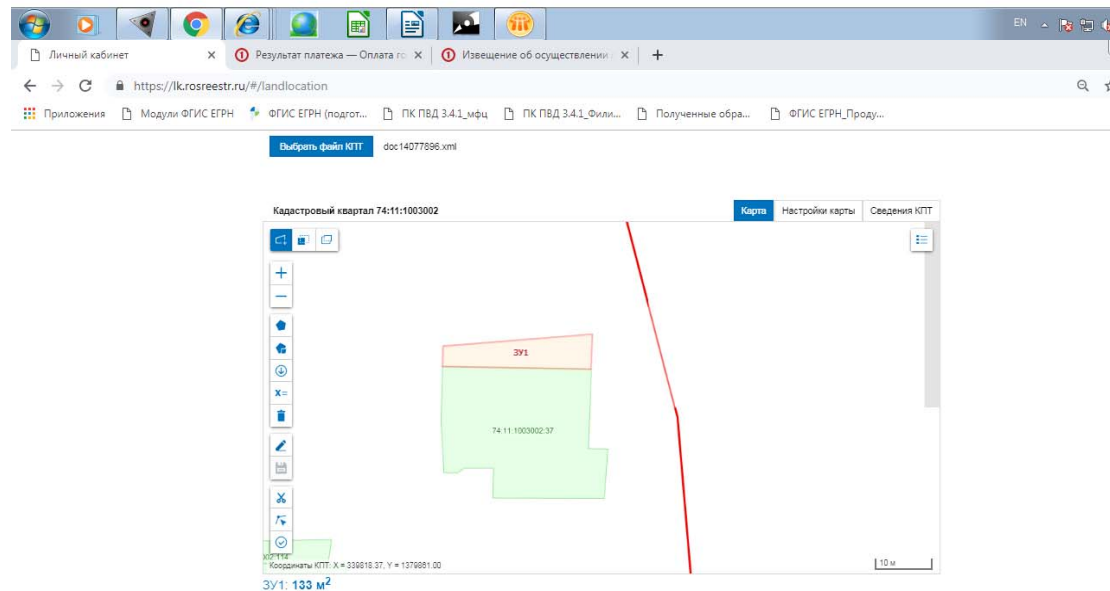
EN

Личный кабинет ×
Результат платежа — Оплата го ×
Извещение об осуществлении ×
+

https://lk.rosreestr.ru/#/landlocation

Приложения
Модули ФГИС ЕГРН
ФГИС ЕГРН (подгот...
ПК ПВД 3.4.1_мфц
ПК ПВД 3.4.1_Фили...
Полученные обра...
ФГИС ЕГРН_Проду...

Выбрать файл КПТ
doc14077896.xml

Кадастровый квартал 74:11:1003002

Карта
Настройки карты
Сведения КПТ

+
—
x=

ЗУ1

74:11:1003002:37

02:114
Координаты КПТ: X = 339818.37, Y = 1379881.00

10 м

ЗУ1: 133 м$^2$